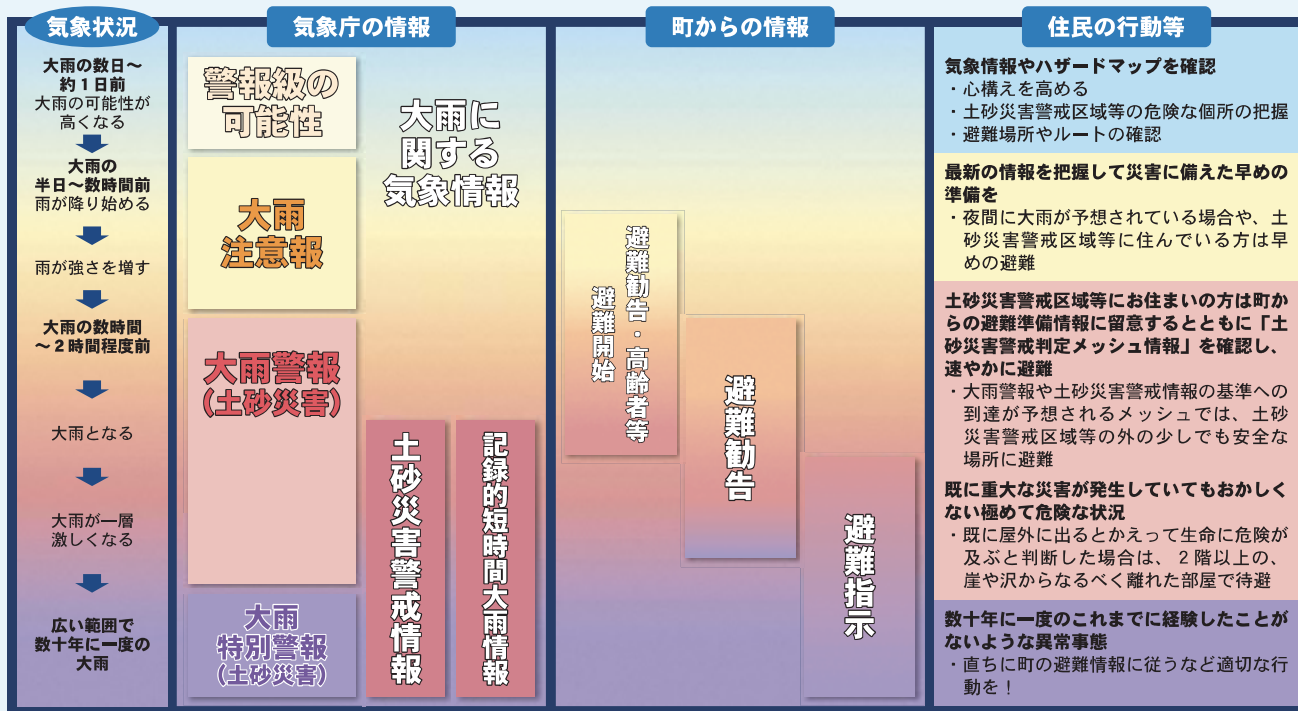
気象状況

大雨の数日～約１日前
大雨の可能性が高くなる

大雨の半日～数時間前
雨が降り始める

雨が強さを増す

大雨の数時間～２時間程度前

大雨となる

大雨が一層激しくなる

広い範囲で数十年に一度の大雨

気象庁の情報

警報級の可能性

大雨に関する気象情報

大雨注意報

大雨警報（土砂災害）

土砂災害警戒情報

記録的短時間大雨情報

大雨特別警報（土砂災害）

町からの情報

避難準備・高齢者等避難開始

避難勧告

避難指示

住民の行動等

気象情報やハザードマップを確認
・心構えを高める
・土砂災害警戒区域等の危険な個所の把握
・避難場所やルートの確認

最新の情報を把握して災害に備えた早めの準備を
・夜間に大雨が予想されている場合や、土砂災害警戒区域等に住んでいる方は早めの避難

土砂災害警戒区域等にお住まいの方は町からの避難準備情報に留意するとともに「土砂災害警戒判定メッシュ情報」を確認し、速やかに避難
・大雨警報や土砂災害警戒情報の基準への到達が予想されるメッシュでは、土砂災害警戒区域等の外の少しでも安全な場所に避難

既に重大な災害が発生していてもおかしくない極めて危険な状況
・既に屋外に出るとかえって生命に危険が及ぶと判断した場合は、２階以上の、崖や沢からなるべく離れた部屋で待避

数十年に一度のこれまでに経験したことがないような異常事態
・直ちに町の避難情報に従うなど適切な行動を！